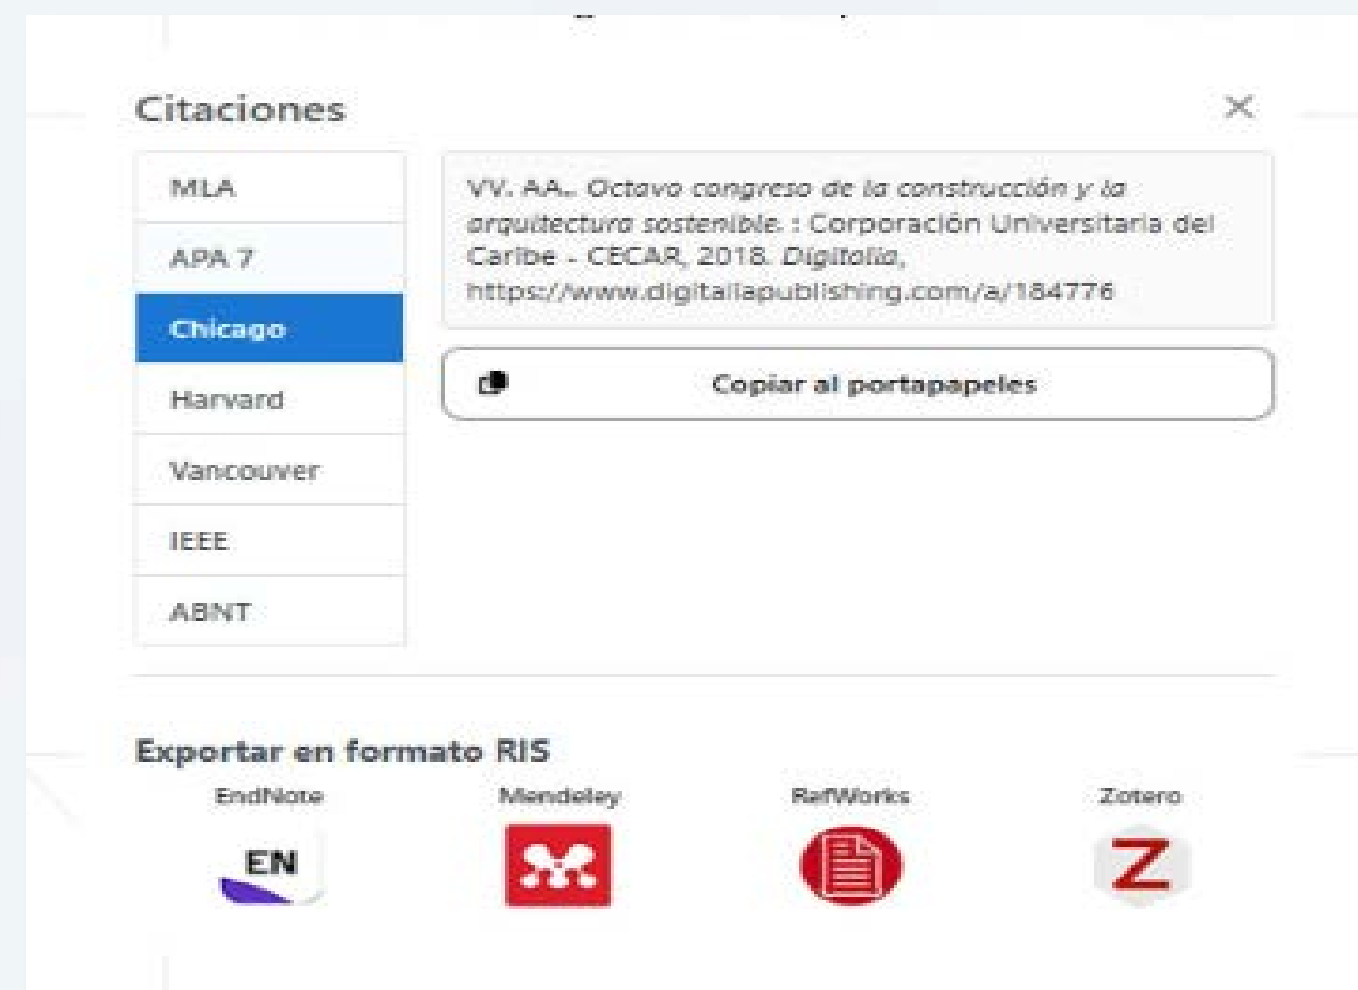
Citaciones

×

MLA

APA 7

Chicago

Harvard

Vancouver

IEEE

ABNT

VV. AA.. *Octavo congreso de la construcción y la arquitectura sostenible.* : Corporación Universitaria del Caribe - CECAR, 2018. *Digitalia*, https://www.digitaliapublishing.com/a/184776

Copiar al portapapeles

Exportar en formato RIS

EndNote

EN

Mendeley

RefWorks

Zotero

Z